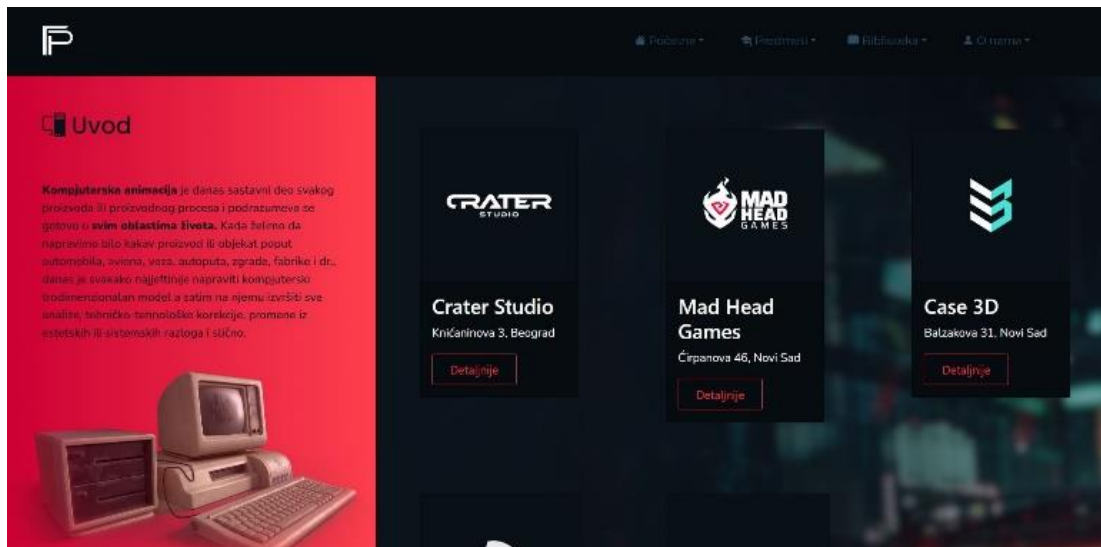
FP

Početna ▾ Predmeti ▾ Biblioteka ▾ O nama ▾

Uvod

**Kompjuterska animacija** je danas sastavni deo svakog proizvoda ili proizvodnog procesa i podrazumeva se gotovo u **svim oblastima života.** Kada želimo da napravimo bilo kakav proizvod ili objekat poput automobila, aviona, veza, autoputa, zgrade, fabrike i dr., danas je svakako najjeftinije napraviti kompjuterski trodimenzionalan model a zatim na njemu izvršiti sve analize, tehničko-tehnološke korekcije, promene iz estetskih ili sistemskih razloga i slično.

CRATER STUDIO

Crater Studio

Knićaninova 3, Beograd

Detaljnije

MAD HEAD GAMES

Mad Head Games

Ćirpanova 46, Novi Sad

Detaljnije

Case 3D

Balzakova 31, Novi Sad

Detaljnije